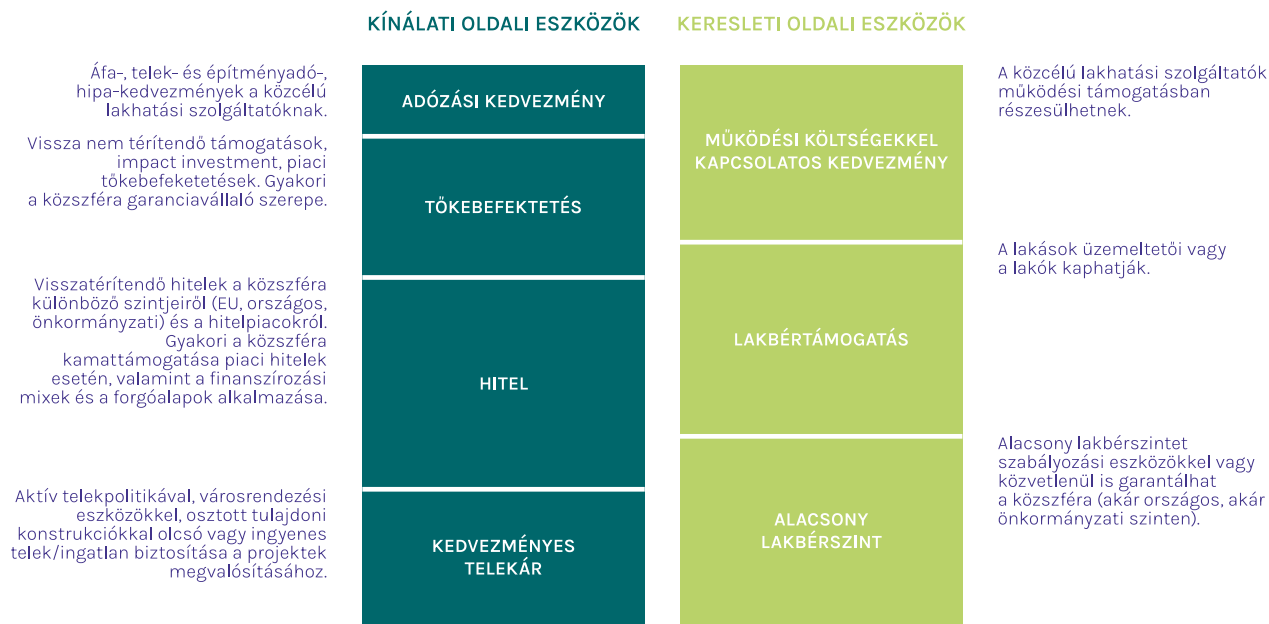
KÍNÁLATI OLDALI ESZKÖZÖK

KERESLETI OLDALI ESZKÖZÖK

Áfa-, telek- és építményadó-, hipa-kedvezmények a közcélú lakhatási szolgáltatóknak.

ADÓZÁSI KEDVEZMÉNY

Vissza nem térítendő támogatások, impact investment, piaci tőkebefeketetések. Gyakori a közszféra garanciavállaló szerepe.

TŐKEBEFEKTETÉS

Visszatérítendő hitelek a közszféra különböző szintjeiről (EU, országos, önkormányzati) és a hitelpiacokról. Gyakori a közszféra kamattámogatása piaci hitelek esetén, valamint a finanszírozási mixek és a forgóalapok alkalmazása.

HITEL

Aktív telekpolitikával, városrendezési eszközökkel, osztott tulajdoni konstrukciókkal olcsó vagy ingyenes telek/ingatlan biztosítása a projektek megvalósításához.

KEDVEZMÉNYES TELEKÁR

MŰKÖDÉSI KÖLTSÉGEKKEL KAPCSOLATOS KEDVEZMÉNY

A közcélú lakhatási szolgáltatók működési támogatásban részesülhetnek.

LAKBÉRTÁMOGATÁS

A lakások üzemeltetői vagy a lakók kaphatják.

ALACSONY LAKBÉRSZINT

Alacsony lakbérszintet szabályozási eszközökkel vagy közvetlenül is garantálhat a közszféra (akár országos, akár önkormányzati szinten).